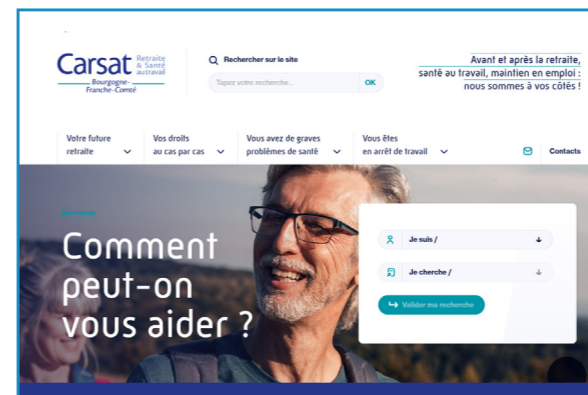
Carsat Retraite & Santé au travail
Bourgogne-Franche-Comté

Rechercher sur le site

Tapez votre recherche...

OK

Avant et après la retraite, santé au travail, maintien en emploi : nous sommes à vos côtés !

Votre future retraite

Vos droits au cas par cas

Vous avez de graves problèmes de santé

Vous êtes en arrêt de travail

Contacts

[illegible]

Comment peut-on vous aider ?

Je suis /

Je cherche /

Valider ma recherche